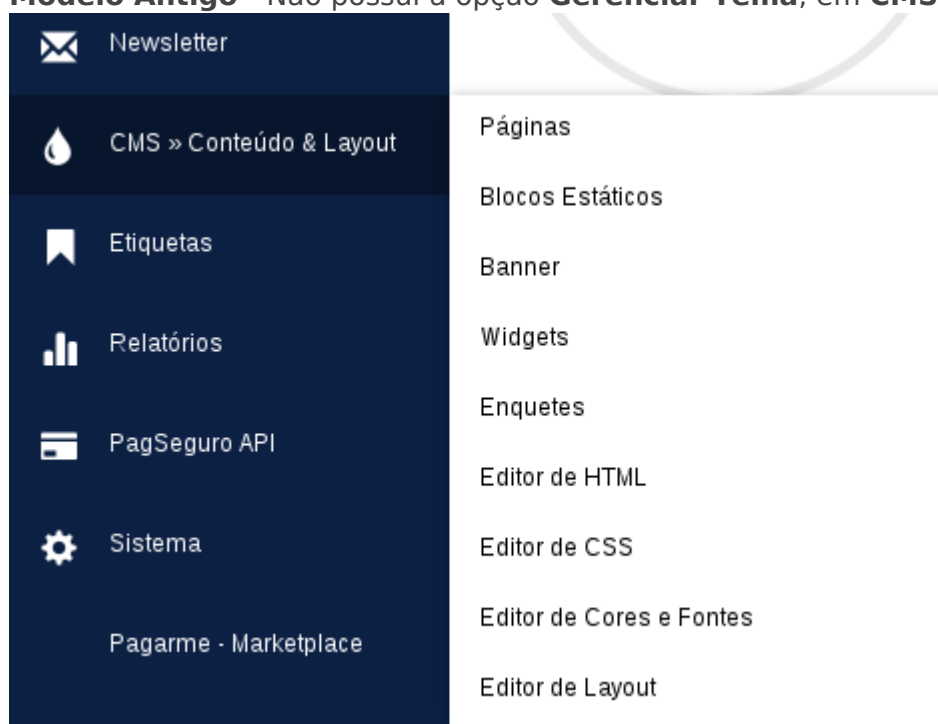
**Modelo Antigo** - Não possui a opção **Gerenciar Tema**, em **CMS**

Newsletter

CMS » Conteúdo & Layout

Etiquetas

Relatórios

PagSeguro API

Sistema

Pagarme - Marketplace

Páginas

Blocos Estáticos

Banner

Widgets

Enquetes

Editor de HTML

Editor de CSS

Editor de Cores e Fontes

Editor de Layout